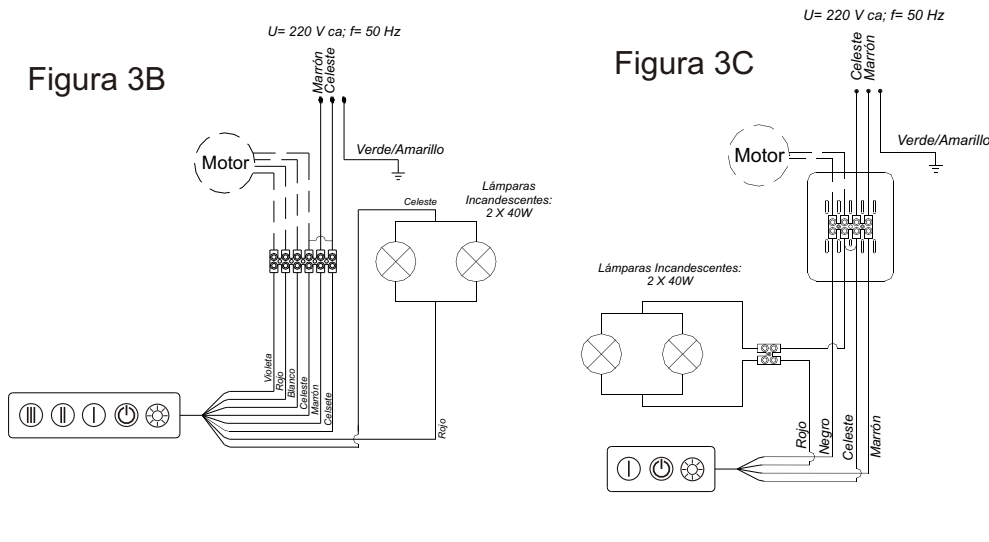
Figura 3B

U= 220 V ca; f= 50 Hz

Marrón
Celeste

Verde/Amarillo

Motor

Lámparas Incandescentes: 2 X 40W

Celeste

Violeta
Rojo
Blanco
Celeste
Marrón
Celsete

Rojo

Figura 3C

U= 220 V ca; f= 50 Hz

Celeste
Marrón

Verde/Amarillo

Motor

Lámparas Incandescentes: 2 X 40W

Rojo
Negro
Celeste
Marrón